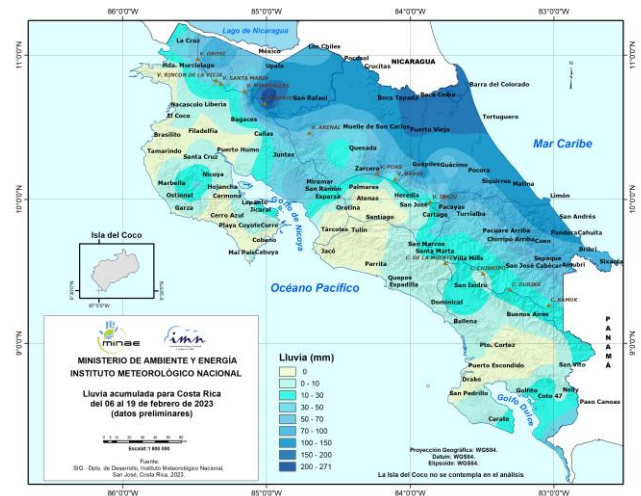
86°0'0"W 85°0'0"W 84°0'0"W 83°0'0"W

11°0'0"N 10°0'0"N 9°0'0"N

Lago de Nicaragua

NICARAGUA

Mar Caribe

Océano Pacífico

Isla del Coco

PANAMÁ

La Cruz
V. OROSI
México
Los Chiles
Pocosol
Crucitas
Upala
Hda. Murciélago
V. RINCON DE LA VIEJA
V. SANTA MARÍA
V. MIRAVALLES
San Rafael
Boca Tapada
Barra del Colorado
Sarapiquí
Nacascolo
Liberia
El Coco
Bagaces
Tortuguero
Brasilito
Filadelfia
Cañas
V. ARENAL
Muelle de San Carlos
Puerto Viejo
Tamarindo
Santa Cruz
Puerto Humo
Juntas
Quesada
V. POAS
Zarcero
Guápiles
Guácimo
Pocora
Siquirres
Matina
Limón
Nicoya
Hojancha
Carmona
Miramar
San Ramón
Palmares
V. BARVA
V. IRAZU
Heredia
Marbella
Ostional
Esparza
Atenas
San José
Pacayas
Turrialba
San Andrés
Garza
Lepanto
Jicaral
Orotina
Cartago
Cerro Azul
Golfo de Nicoya
Santiago
Pacuare Arriba
Pandora
Cahuita
Playa Coyote
Curré
Cóbano
Tárcoles
Tulín
Chirripó Arriba
Cuen
Bribrí
Mal País
Cabuya
Jacó
San Marcos
Santa Marta
C. DE LA MUERTE
Villa Mills
Sepeque
Sixaola
San José Cabécar
Amubri
Parrita
Quepos
Espadilla
C. CHIRRIPÓ
C. DURIKA
San Isidro
C. KAMUK
Dominical
Buenos Aires
Ballena
Pto. Cortez
Puerto Escondido
San Vito
Drake
Golfito
Coto 47
Neily
San Pedrillo
Paso Canoas
Carate
Golfo Dulce

minae imn

MINISTERIO DE AMBIENTE Y ENERGÍA
INSTITUTO METEOROLÓGICO NACIONAL

Lluvia acumulada para Costa Rica
del 06 al 19 de febrero de 2023
(datos preliminares)

Escala 1:1 800 000

Fuente:
SIG - Dpto. de Desarrollo, Instituto Meteorológico Nacional.
San José, Costa Rica. 2023.

Lluvia (mm)
0
0 - 10
10 - 30
30 - 50
50 - 70
70 - 100
100 - 150
150 - 200
200 - 271

Proyección Geográfica: WGS84.
Datum: WGS84.
Elipsoide: WGS84.

La Isla del Coco no se contempla en el análisis